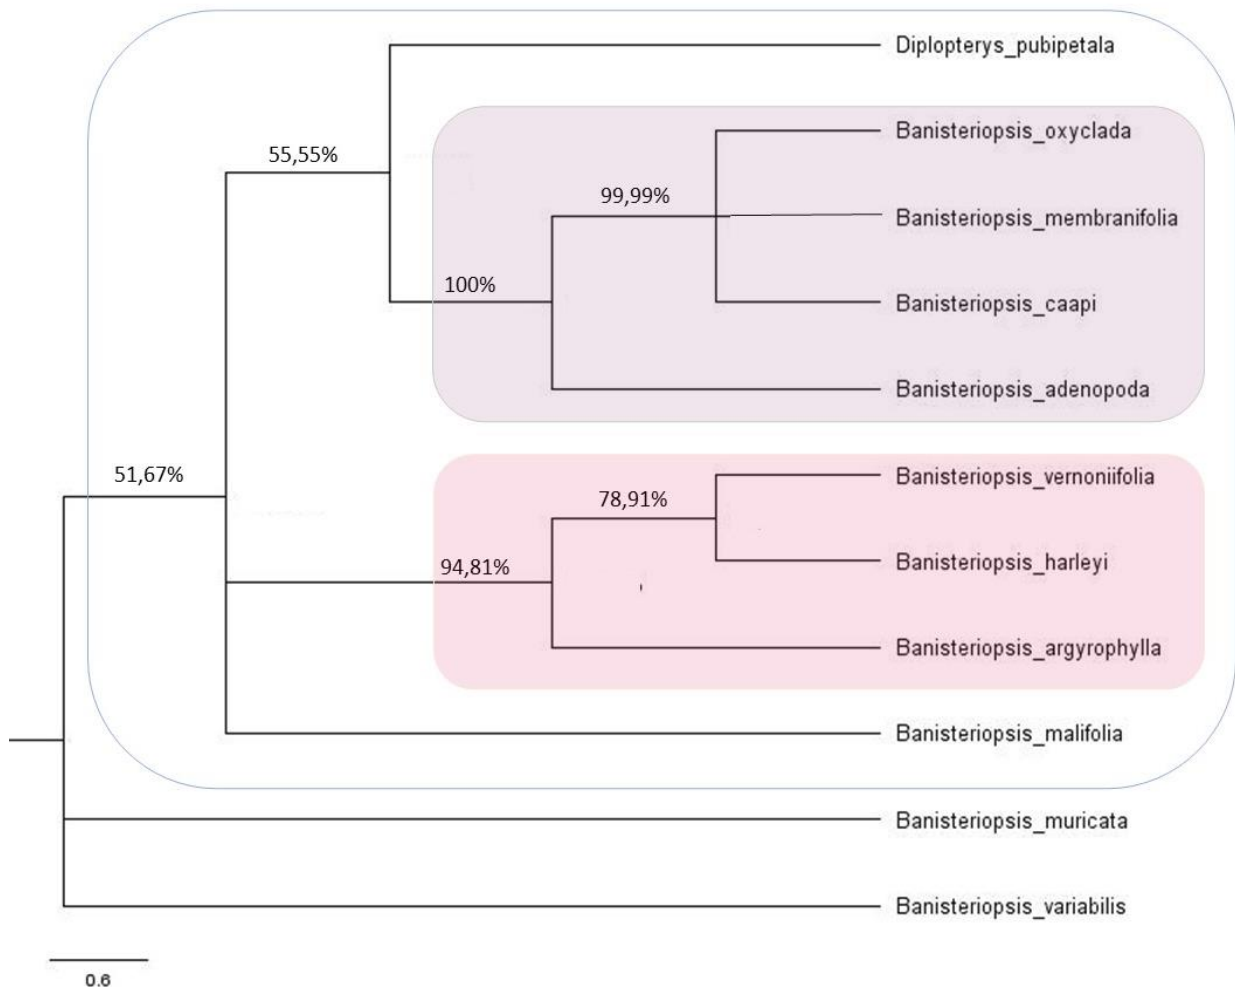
Diplopterys_pubipetala

55,55%

Banisteriopsis_oxyclada

99,99%

Banisteriopsis_membranifolia

100%

Banisteriopsis_caapi

Banisteriopsis_adenopoda

51,67%

Banisteriopsis_vernoniifolia

78,91%

94,81%

Banisteriopsis_harleyi

Banisteriopsis_argyrophylla

Banisteriopsis_malifolia

Banisteriopsis_muricata

Banisteriopsis_variabilis

0.6